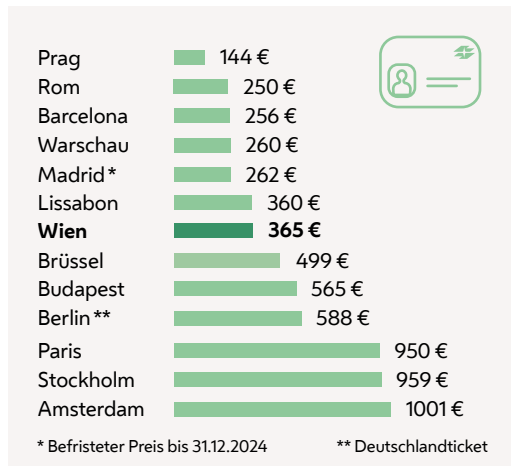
| | |
|---|---|
| Prag | 144 € |
| Rom | 250 € |
| Barcelona | 256 € |
| Warschau | 260 € |
| Madrid* | 262 € |
| Lissabon | 360 € |
| **Wien** | **365 €** |
| Brüssel | 499 € |
| Budapest | 565 € |
| Berlin** | 588 € |
| Paris | 950 € |
| Stockholm | 959 € |
| Amsterdam | 1001 € |

* Befristeter Preis bis 31.12.2024

** Deutschlandticket